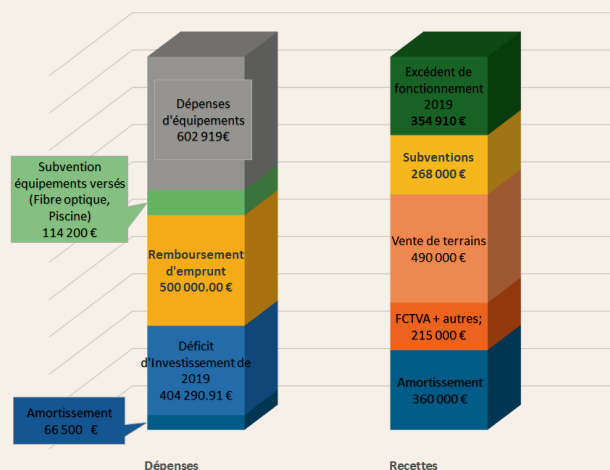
Dépenses d'équipements
602 919€

Subvention équipements versés (Fibre optique, Piscine)
114 200 €

Remboursement d'emprunt
500 000.00 €

Déficit d'Investissement de 2019
404 290.91 €

Amortissement
66 500 €

Dépenses

Excédent de fonctionnement 2019
354 910 €

Subventions
268 000 €

Vente de terrains
490 000 €

FCTVA + autres;
215 000 €

Amortissement
360 000 €

Recettes